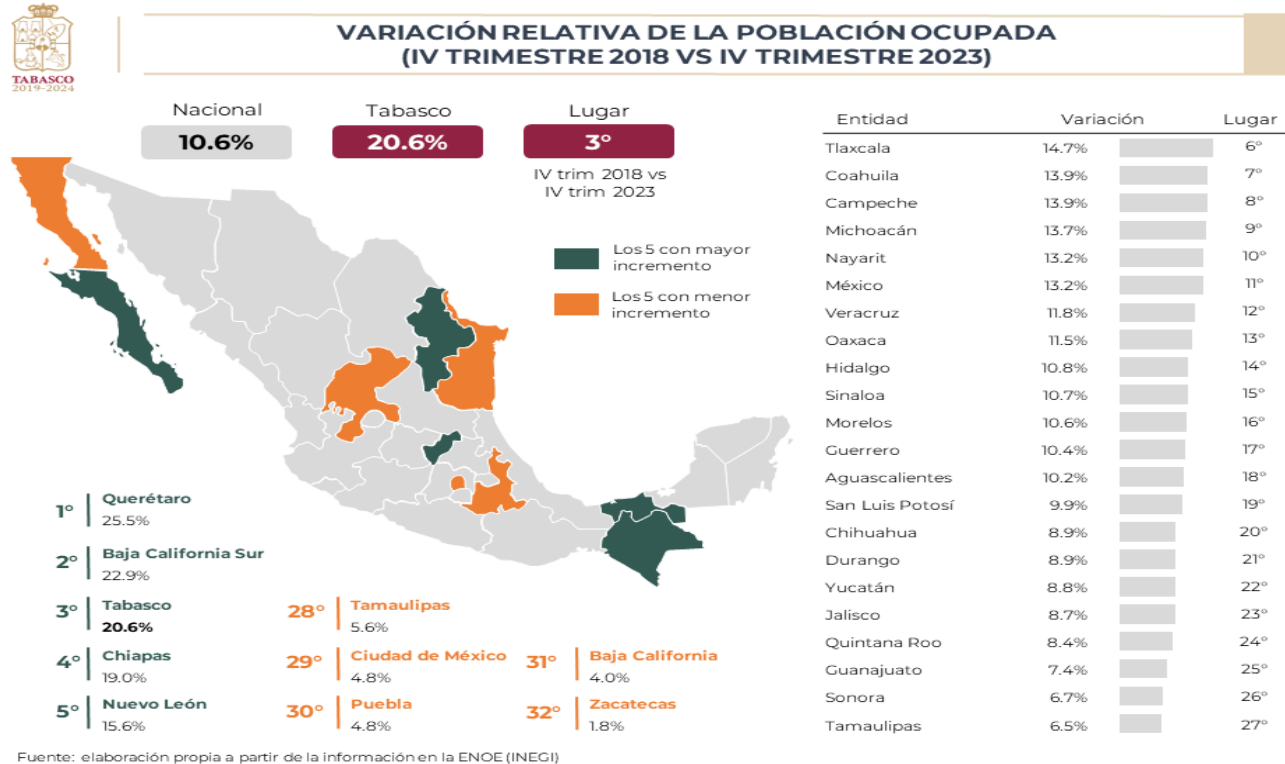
TABASCO
2019-2024

VARIACIÓN RELATIVA DE LA POBLACIÓN OCUPADA
(IV TRIMESTRE 2018 VS IV TRIMESTRE 2023)

Nacional
10.6%

Tabasco
20.6%

Lugar
3°
IV trim 2018 vs IV trim 2023

Los 5 con mayor incremento
Los 5 con menor incremento

1° Querétaro 25.5%
2° Baja California Sur 22.9%
3° Tabasco 20.6%
4° Chiapas 19.0%
5° Nuevo León 15.6%

28° Tamaulipas 5.6%
29° Ciudad de México 4.8%
30° Puebla 4.8%
31° Baja California 4.0%
32° Zacatecas 1.8%

| Entidad | Variación | Lugar |
|---|---|---|
| Tlaxcala | 14.7% | 6° |
| Coahuila | 13.9% | 7° |
| Campeche | 13.9% | 8° |
| Michoacán | 13.7% | 9° |
| Nayarit | 13.2% | 10° |
| México | 13.2% | 11° |
| Veracruz | 11.8% | 12° |
| Oaxaca | 11.5% | 13° |
| Hidalgo | 10.8% | 14° |
| Sinaloa | 10.7% | 15° |
| Morelos | 10.6% | 16° |
| Guerrero | 10.4% | 17° |
| Aguascalientes | 10.2% | 18° |
| San Luis Potosí | 9.9% | 19° |
| Chihuahua | 8.9% | 20° |
| Durango | 8.9% | 21° |
| Yucatán | 8.8% | 22° |
| Jalisco | 8.7% | 23° |
| Quintana Roo | 8.4% | 24° |
| Guanajuato | 7.4% | 25° |
| Sonora | 6.7% | 26° |
| Tamaulipas | 6.5% | 27° |

Fuente: elaboración propia a partir de la información en la ENOE (INEGI)